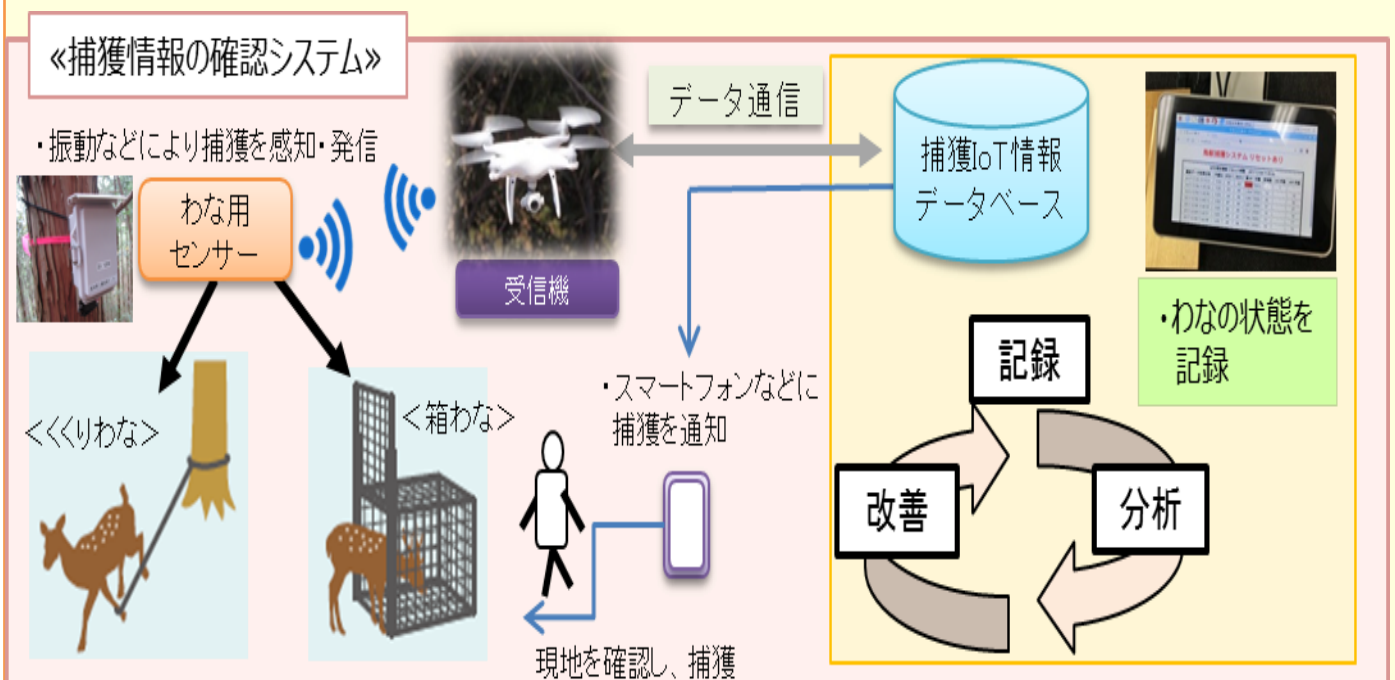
«捕獲情報の確認システム»

・振動などにより捕獲を感知・発信

わな用
センサー

受信機

データ通信

捕獲IoT情報
データベース

・わなの状態を
記録

<くくりわな>

<箱わな>

・スマートフォンなどに
捕獲を通知

記録

改善

分析

現地を確認し、捕獲